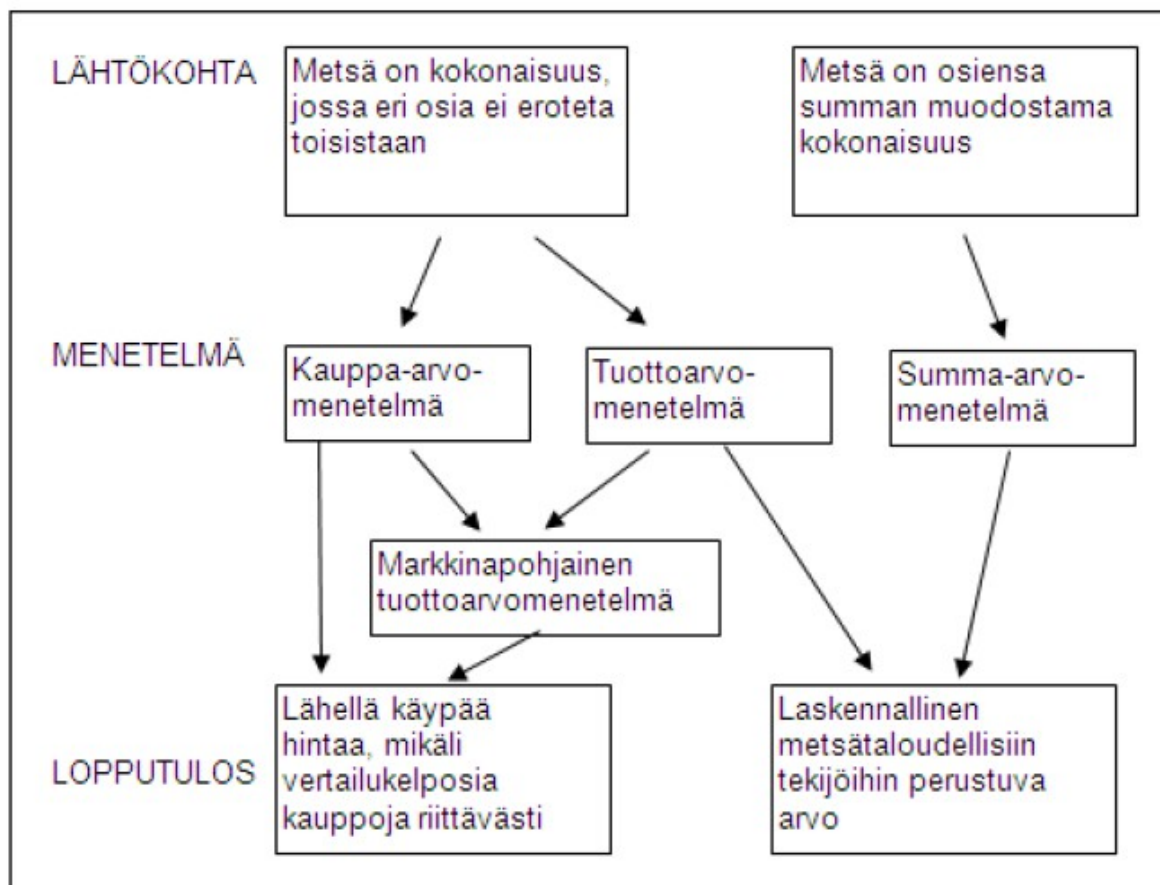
LÄHTÖKOHTA

Metsä on kokonaisuus, jossa eri osia ei eroteta toisistaan

Metsä on osiensa summan muodostama kokonaisuus

MENETELMÄ

Kauppa-arvo-menetelmä

Tuottoarvo-menetelmä

Summa-arvo-menetelmä

Markkinapohjainen tuottoarvomenetelmä

LOPPUTULOS

Lähellä käypää hintaa, mikäli vertailukelposia kauppoja riittävästi

Laskennallinen metsätaloudellisiin tekijöihin perustuva arvo